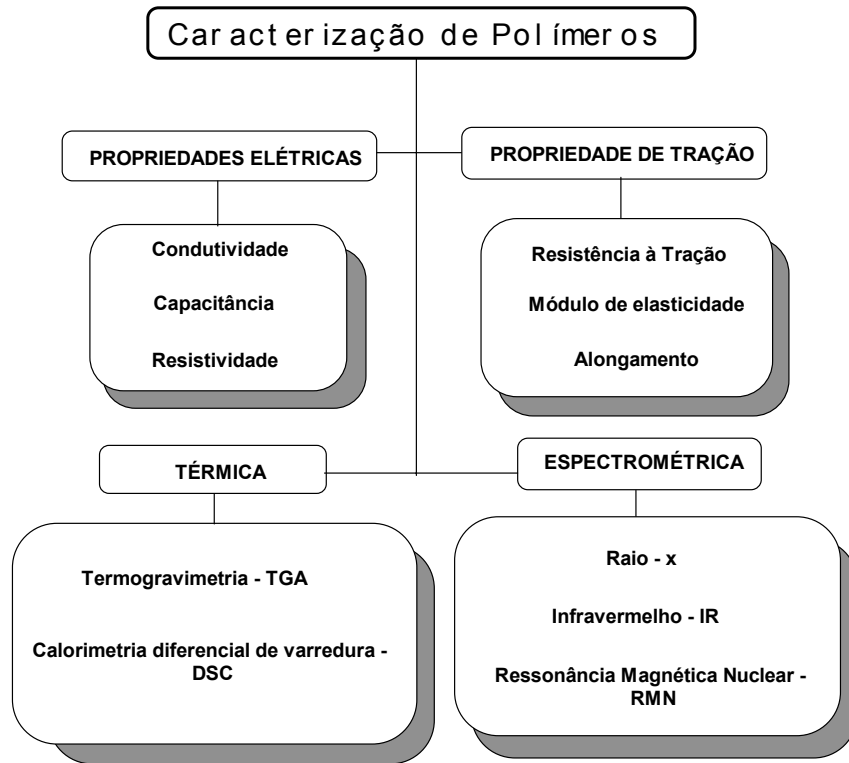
Car act er ização de Pol ímer os

PROPRIEDADES ELÉTRICAS

PROPRIEDADE DE TRAÇÃO

Condutividade

Capacitância

Resistividade

Resistência à Tração

Módulo de elasticidade

Alongamento

TÉRMICA

ESPECTROMÉTRICA

Termogravimetria - TGA

Calorimetria diferencial de varredura - DSC

Raio - x

Infravermelho - IR

Ressonância Magnética Nuclear - RMN